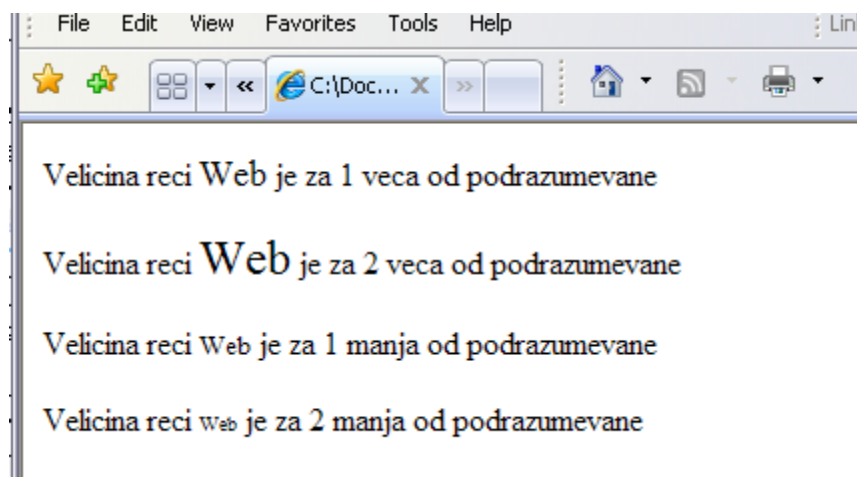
File Edit View Favorites Tools Help Lin

C:\Doc...

Velicina reci Web je za 1 veca od podrazumevane

Velicina reci Web je za 2 veca od podrazumevane

Velicina reci Web je za 1 manja od podrazumevane

Velicina reci Web je za 2 manja od podrazumevane